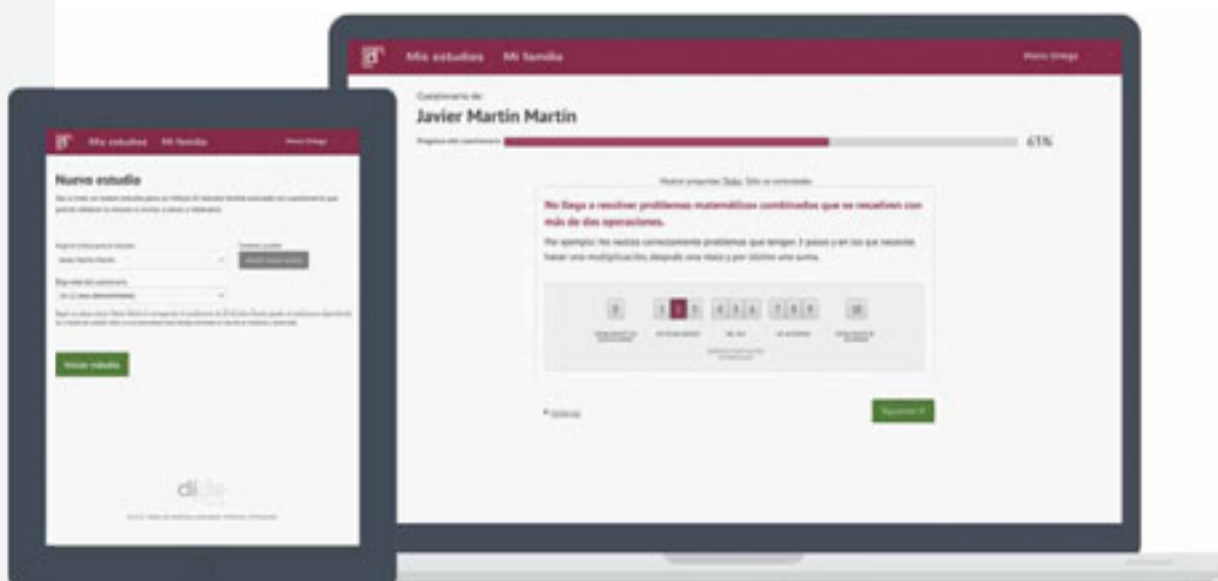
Mis estudios Mi familia

Mario Ortega

Cuestionario de

Javier Martín Martín

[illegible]

61%

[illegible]

No llega a resolver problemas matemáticos combinados que se resuelven con más de dos operaciones.

Por ejemplo: No realiza correctamente problemas que tengan 3 pasos y en los que necesite hacer una multiplicación, después una resta y por último una suma.

0 1 2 3 4 5 6 7 8 9 10

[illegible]

Siguiente

Mis estudios Mi familia

Mario Ortega

Nuevo estudio

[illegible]

Iniciar estudio

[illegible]

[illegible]